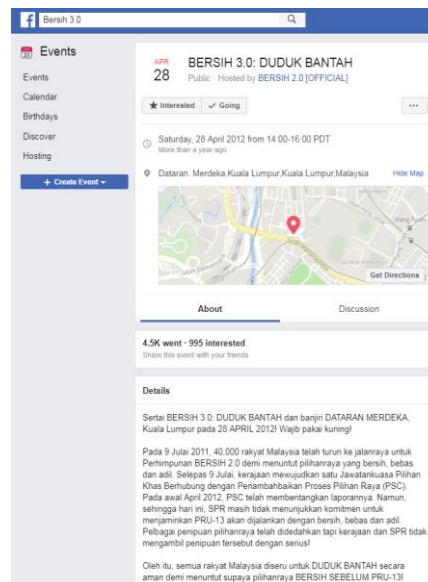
Bersih 3.0

Events

Events
Calendar
Birthdays
Discover
Hosting

+ Create Event

APR
28

BERSIH 3.0: DUDUK BANTAH

Public · Hosted by BERSIH 2.0 [OFFICIAL]

★ Interested ✓ Going ···

Saturday, 28 April 2012 from 14:00-16:00 PDT
More than a year ago

Dataran. Merdeka,Kuala Lumpur,Kuala Lumpur,Malaysia Hide Map

Get Directions

About Discussion

4.5K went · 995 interested
Share this event with your friends

Details

Sertai BERSIH 3.0: DUDUK BANTAH dan banjiri DATARAN MERDEKA, Kuala Lumpur pada 28 APRIL 2012! Wajib pakai kuning!

Pada 9 Julai 2011, 40,000 rakyat Malaysia telah turun ke jalanraya untuk Perhimpunan BERSIH 2.0 demi menuntut pilihanraya yang bersih, bebas dan adil. Selepas 9 Julai, kerajaan mewujudkan satu Jawatankuasa Pilihan Khas Berhubung dengan Penambahbaikan Proses Pilihan Raya (PSC). Pada awal April 2012, PSC telah membentangkan laporannya. Namun, sehingga hari ini, SPR masih tidak menunjukkan komitmen untuk menjaminkan PRU-13 akan dijalankan dengan bersih, bebas dan adil. Pelbagai penipuan pilihanraya telah didedahkan tapi kerajaan dan SPR tidak mengambil penipuan tersebut dengan serius!

Oleh itu, semua rakyat Malaysia diseru untuk DUDUK BANTAH secara aman demi menuntut supaya pilihanraya BERSIH SEBELUM PRU-13!